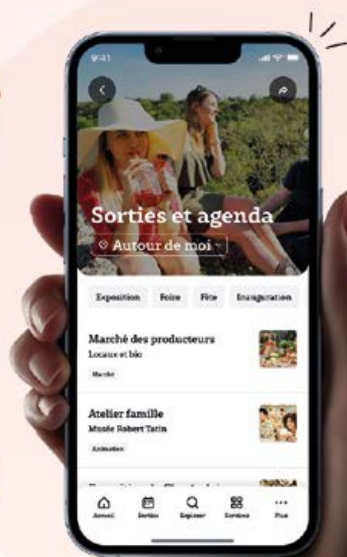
9:41

Sorties et agenda

Autour de moi

Exposition
Foire
Fête
Inauguration

Marché des producteurs
Locaux et bio
Marché

Atelier famille
Musée Robert Tatin
Animation

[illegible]

Accueil
Sorties
Explorer
Services
Plus